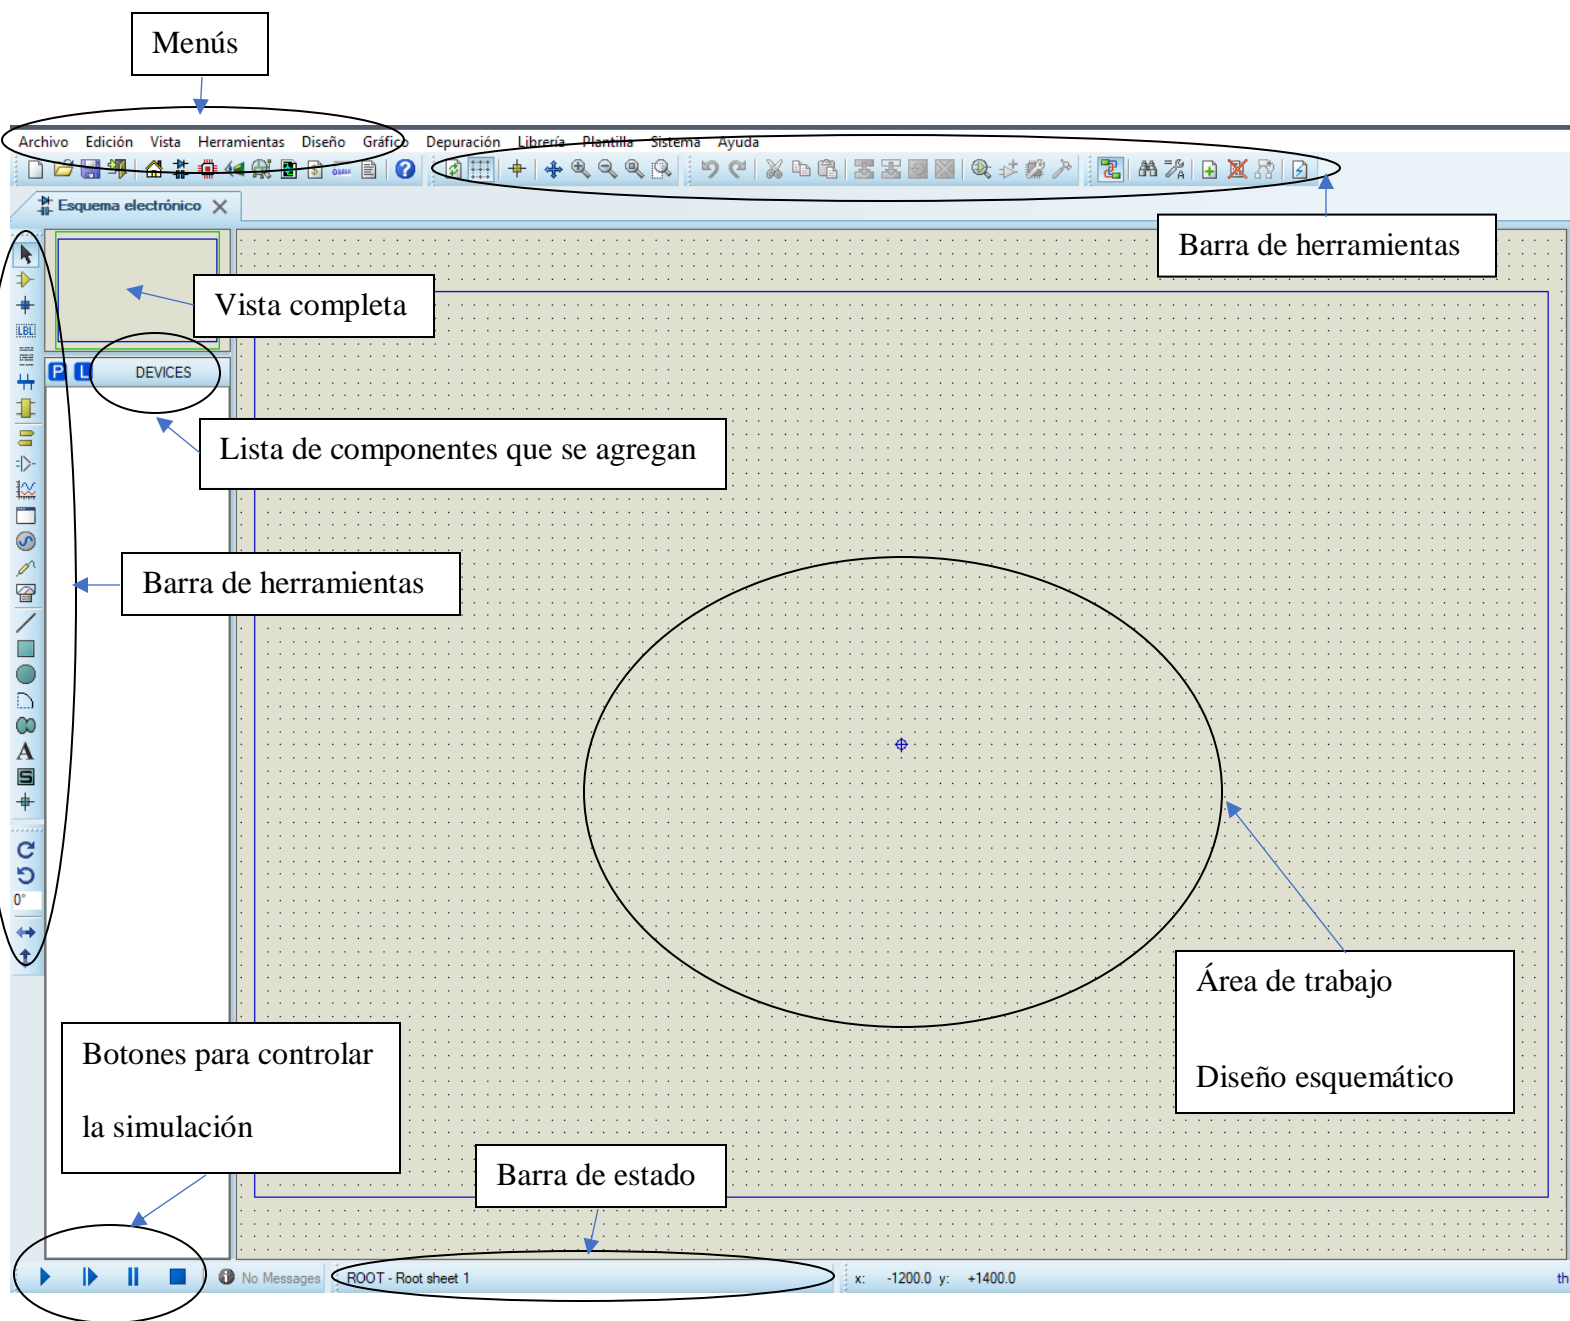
Menús

Archivo Edición Vista Herramientas Diseño Gráfico Depuración Librería Plantilla Sistema Ayuda

Esquema electrónico

Barra de herramientas

Vista completa

P L DEVICES

Lista de componentes que se agregan

Barra de herramientas

0°

Área de trabajo

Diseño esquemático

Botones para controlar

la simulación

Barra de estado

No Messages ROOT - Root sheet 1 x: -1200.0 y: +1400.0 th